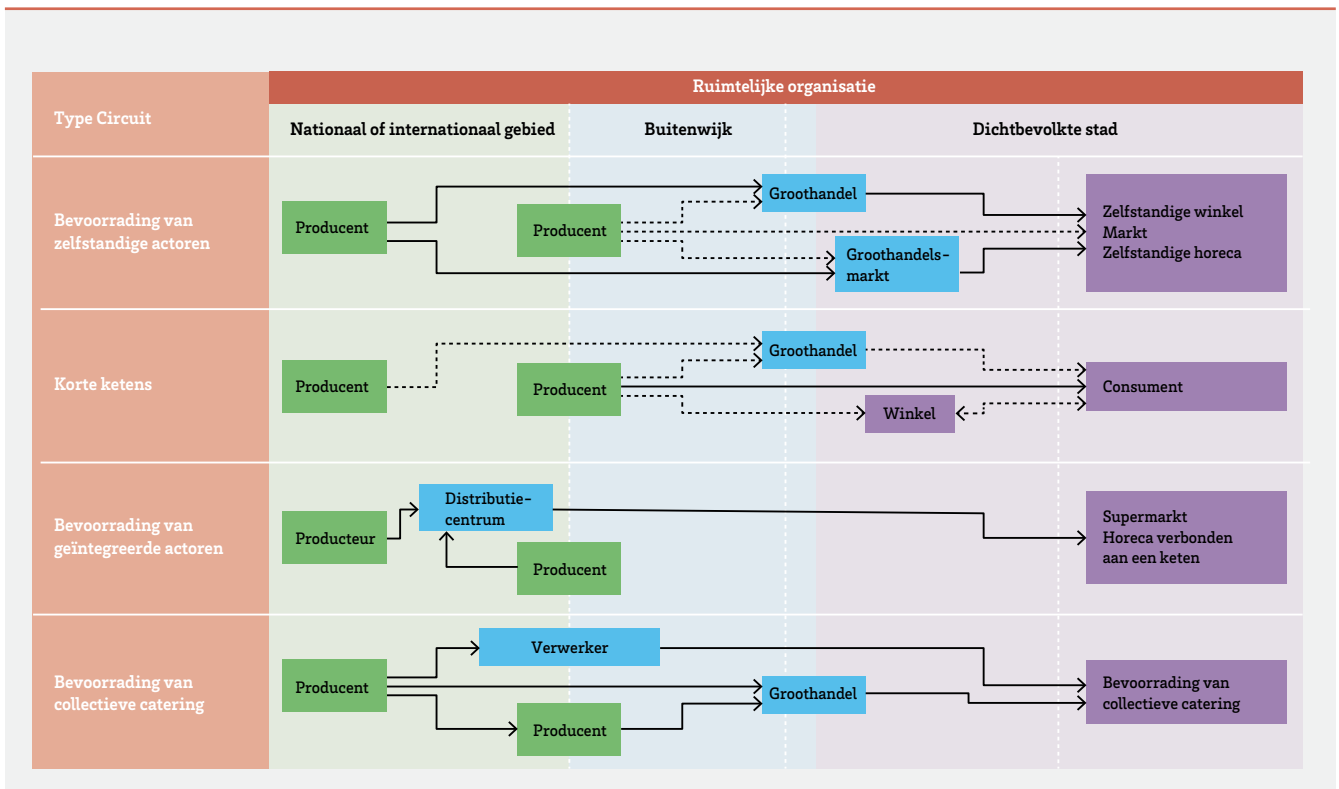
Type Circuit

Ruimtelijke organisatie

Nationaal of internationaal gebied

Buitenwijk

Dichtbevolkte stad

Bevoorrading van zelfstandige actoren

Producent

Producent

Groothandel

Groothandelsmarkt

Zelfstandige winkel
Markt
Zelfstandige horeca

Korte ketens

Producent

Producent

Groothandel

Winkel

Consument

Bevoorrading van geïntegreerde actoren

Producteur

Distributiecentrum

Producent

Supermarkt
Horeca verbonden aan een keten

Bevoorrading van collectieve catering

Producent

Verwerker

Groothandel

Producent

Bevoorrading van collectieve catering